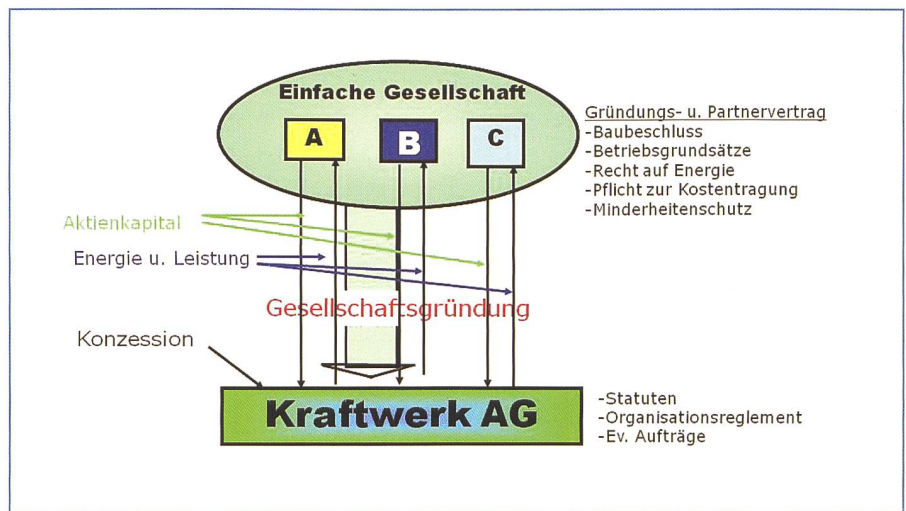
Einfache Gesellschaft

A

B

C

Gründungs- u. Partnervertrag
-Baubeschluss
-Betriebsgrundsätze
-Recht auf Energie
-Pflicht zur Kostentragung
-Minderheitenschutz

Aktienkapital

Energie u. Leistung

Gesellschaftsgründung

Konzession

Kraftwerk AG

-Statuten
-Organisationsreglement
-Ev. Aufträge